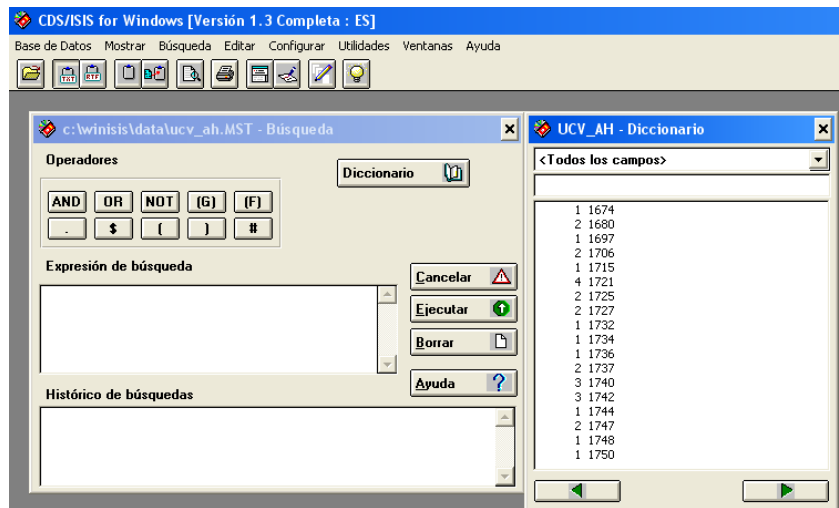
CDS/ISIS for Windows [Versión 1.3 Completa : ES]

Base de Datos Mostrar Búsqueda Editar Configurar Utilidades Ventanas Ayuda

TXT RTF

c:\winisis\data\ucv_ah.MST - Búsqueda

Operadores

Diccionario

AND OR NOT (G) (F)
. $ ( ) #

Expresión de búsqueda

Cancelar

Ejecutar

Borrar

Ayuda

Histórico de búsquedas

UCV_AH - Diccionario

<Todos los campos>

1 1674
2 1680
1 1697
2 1706
1 1715
4 1721
2 1725
2 1727
1 1732
1 1734
1 1736
2 1737
3 1740
3 1742
1 1744
2 1747
1 1748
1 1750